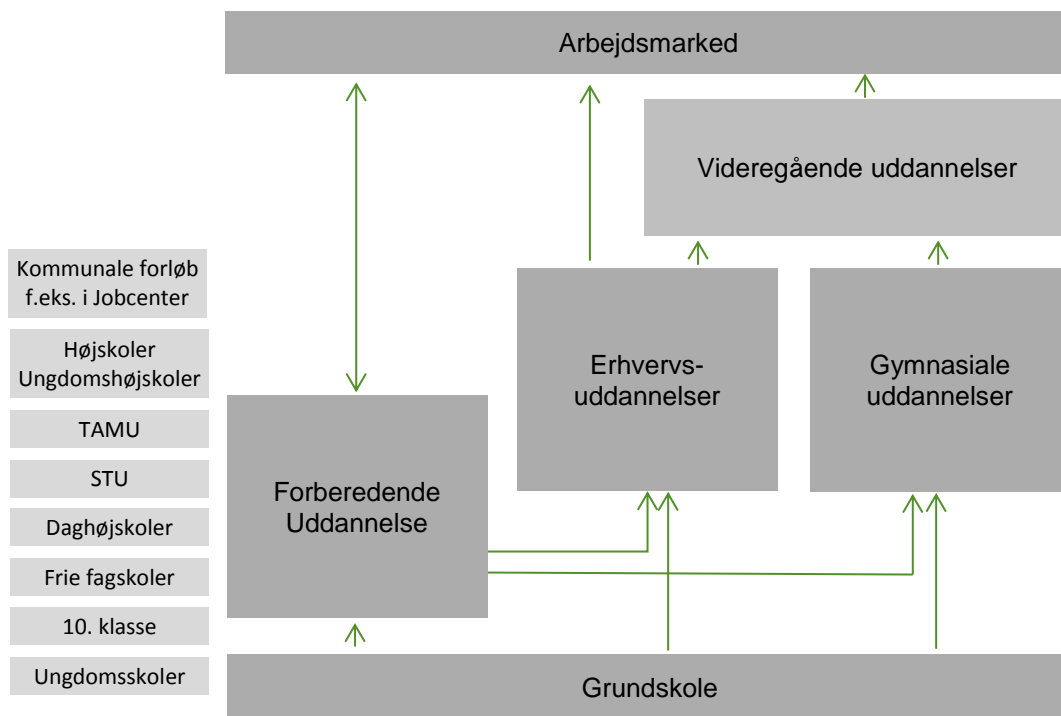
Arbejdsmarked

Videregående uddannelser

Kommunale forløb f.eks. i Jobcenter

Højskoler Ungdomshøjskoler

TAMU

STU

Daghøjskoler

Frie fagskoler

10. klasse

Ungdomsskoler

Erhvervsuddannelser

Gymnasiale uddannelser

Forberedende Uddannelse

Grundskole